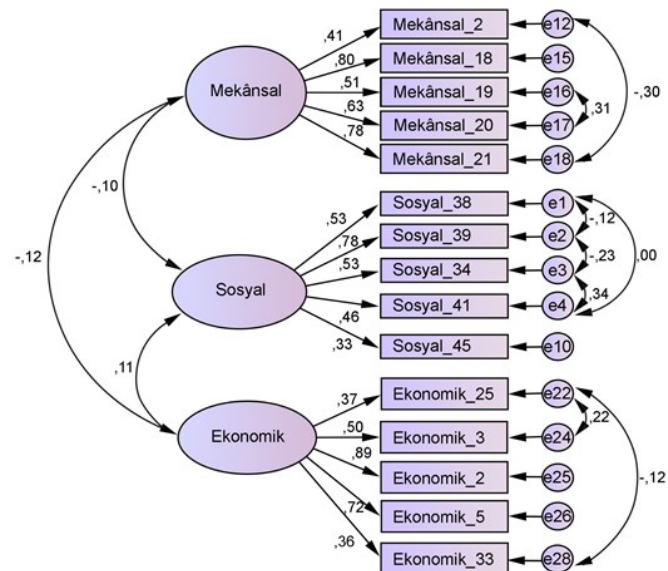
Mekânsal
,41
,80
,51
,63
,78
Mekânsal_2
Mekânsal_18
Mekânsal_19
Mekânsal_20
Mekânsal_21
e12
e15
e16
e17
e18
,31
-,30
-,10
-,12
Sosyal
,53
,78
,53
,46
,33
Sosyal_38
Sosyal_39
Sosyal_34
Sosyal_41
Sosyal_45
e1
e2
e3
e4
e10
-,12
-,23
,34
,00
,11
Ekonomik
,37
,50
,89
,72
,36
Ekonomik_25
Ekonomik_3
Ekonomik_2
Ekonomik_5
Ekonomik_33
e22
e24
e25
e26
e28
,22
-,12